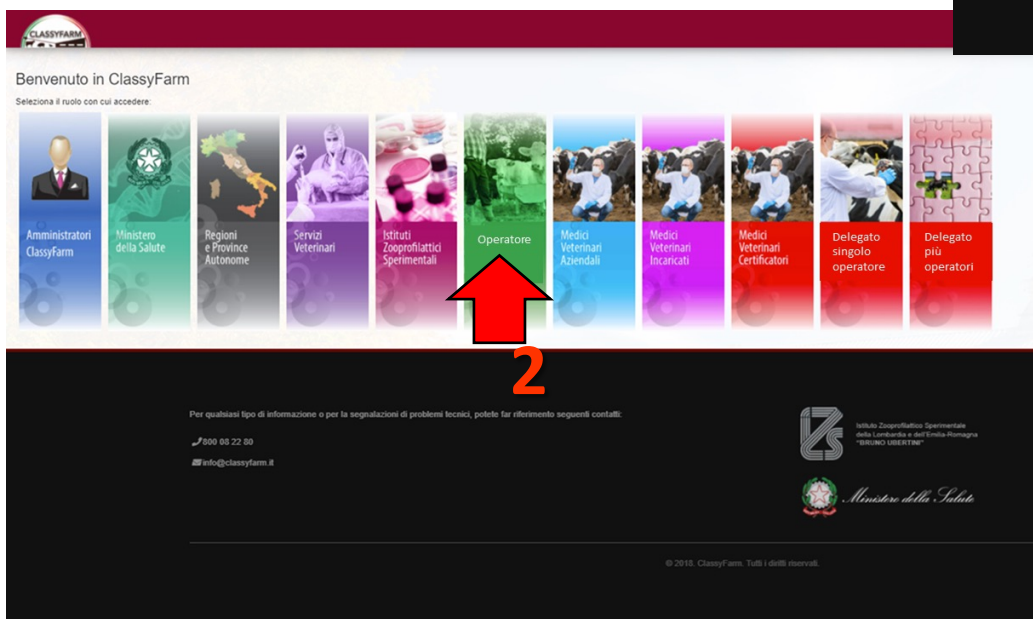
CLASSYFARM

Benvenuto in ClassyFarm

Seleziona il ruolo con cui accedere:

Amministratori ClassyFarm

Ministero della Salute

Regioni e Province Autonome

Servizi Veterinari

Istituti Zooprofilattici Sperimentali

Operatore

Medici Veterinari Aziendali

Medici Veterinari Incaricati

Medici Veterinari Certificatori

Delegato singolo operatore

Delegato più operatori

2

Per qualsiasi tipo di informazione o per la segnalazione di problemi tecnici, potete far riferimento seguenti contatti:

800 08 22 80

info@classyfarm.it

IZS Istituto Zooprofilattico Sperimentale della Lombardia e dell'Emilia-Romagna "BRUNO UBERTINI"

Ministero della Salute

© 2018. ClassyFarm. Tutti i diritti riservati.